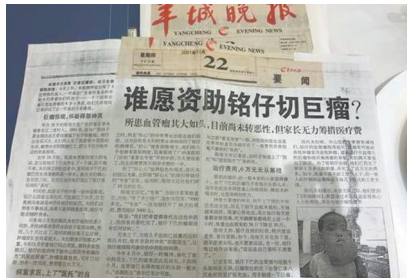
羊城晚报
YANGCHENG EVENING NEWS
YANGCHENG EVENING NEWS
22
要闻
谁愿资助铭仔切巨瘤?
所患血管瘤其大如头,目前尚未转恶性,但家长无力筹措医疗费
巨瘤增长,怀疑得罪神灵
治疗费用,十万元至百万不等
病童家长,上了"天托"的当
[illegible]